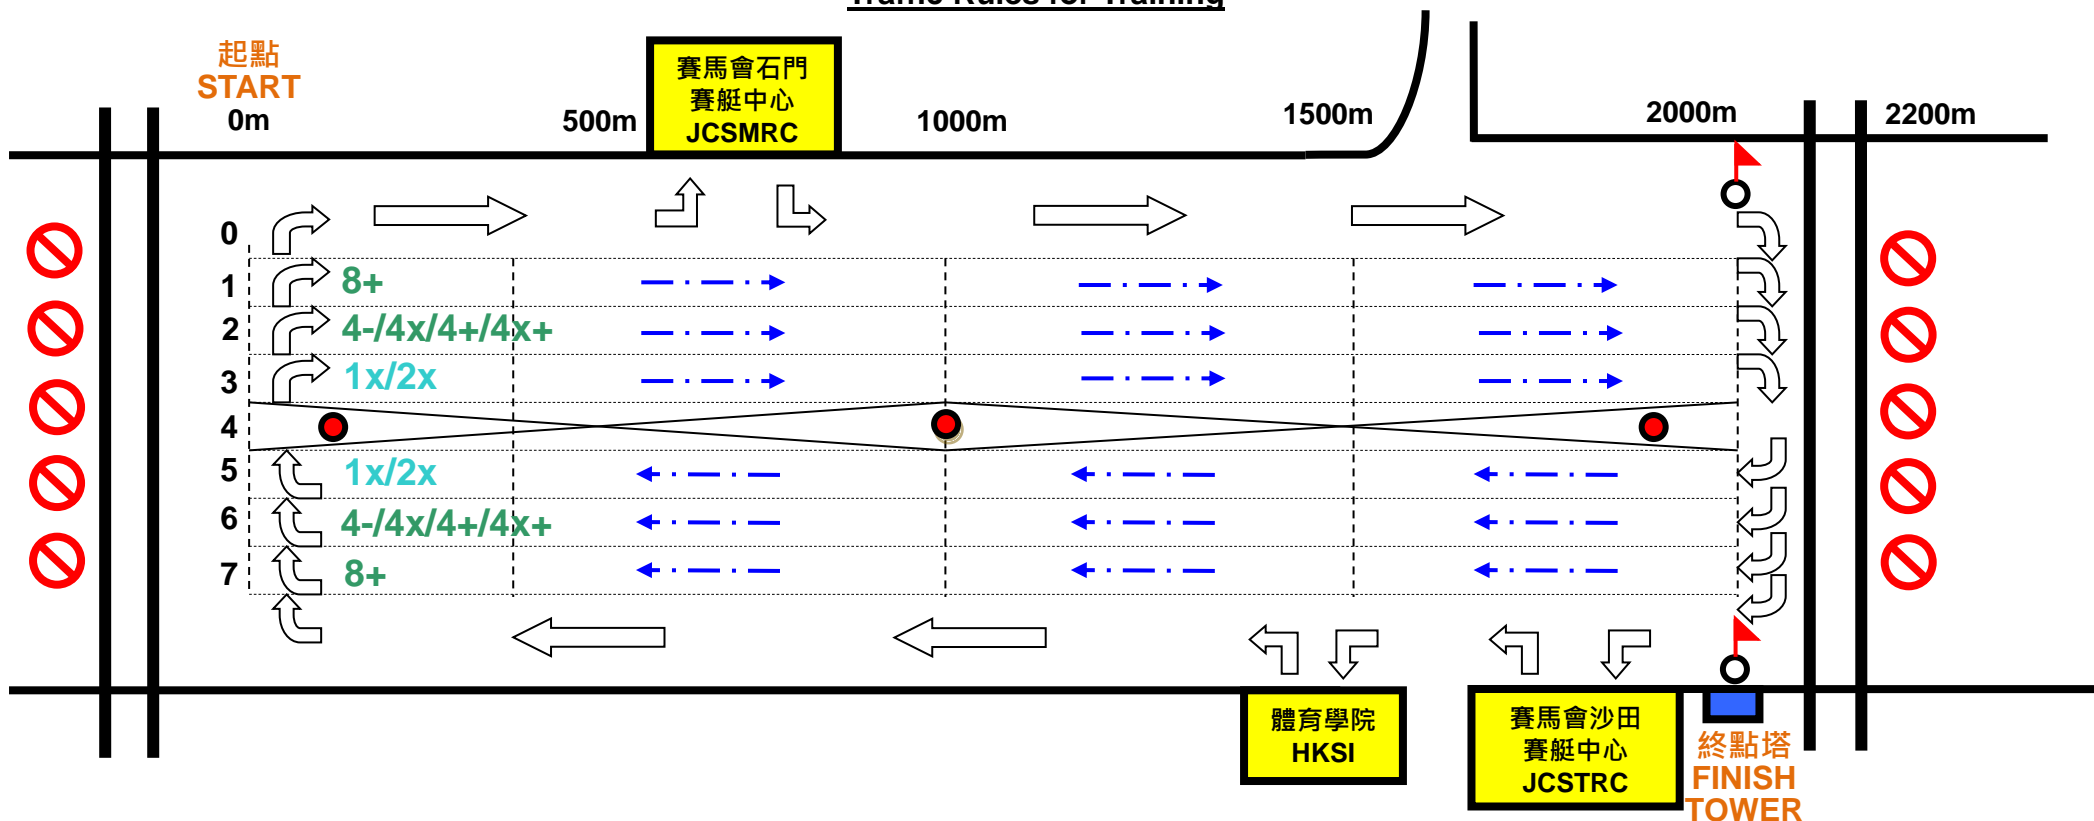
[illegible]

起點
START
0m

500m

賽馬會石門
賽艇中心
JCSMRC

1000m

1500m

2000m

2200m

0
1 8+
2 4-/4x/4+/4x+
3 1x/2x
4
5 1x/2x
6 4-/4x/4+/4x+
7 8+

體育學院
HKSI

賽馬會沙田
賽艇中心
JCSTRC

終點塔
FINISH
TOWER